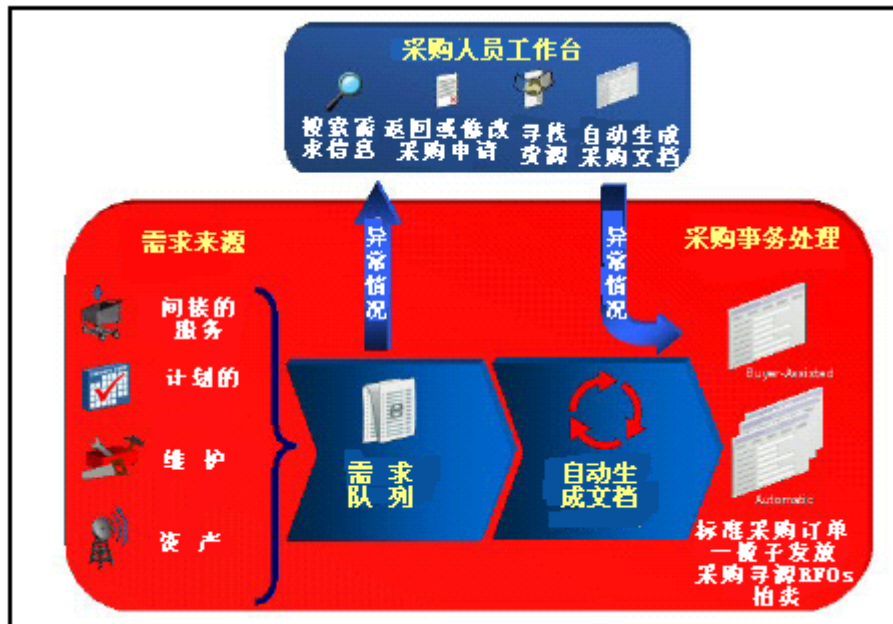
采购人员工作台

搜索需求信息

返回或修改采购申请

寻找资源

自动生成采购文档

需求来源

异常情况

异常情况

采购事务处理

间接的服务

计划的

维护

资产

需求队列

自动生成文档

Buyer-Assisted

Automatic

标准采购订单
一揽子发放
采购寻源RFQs
拍卖